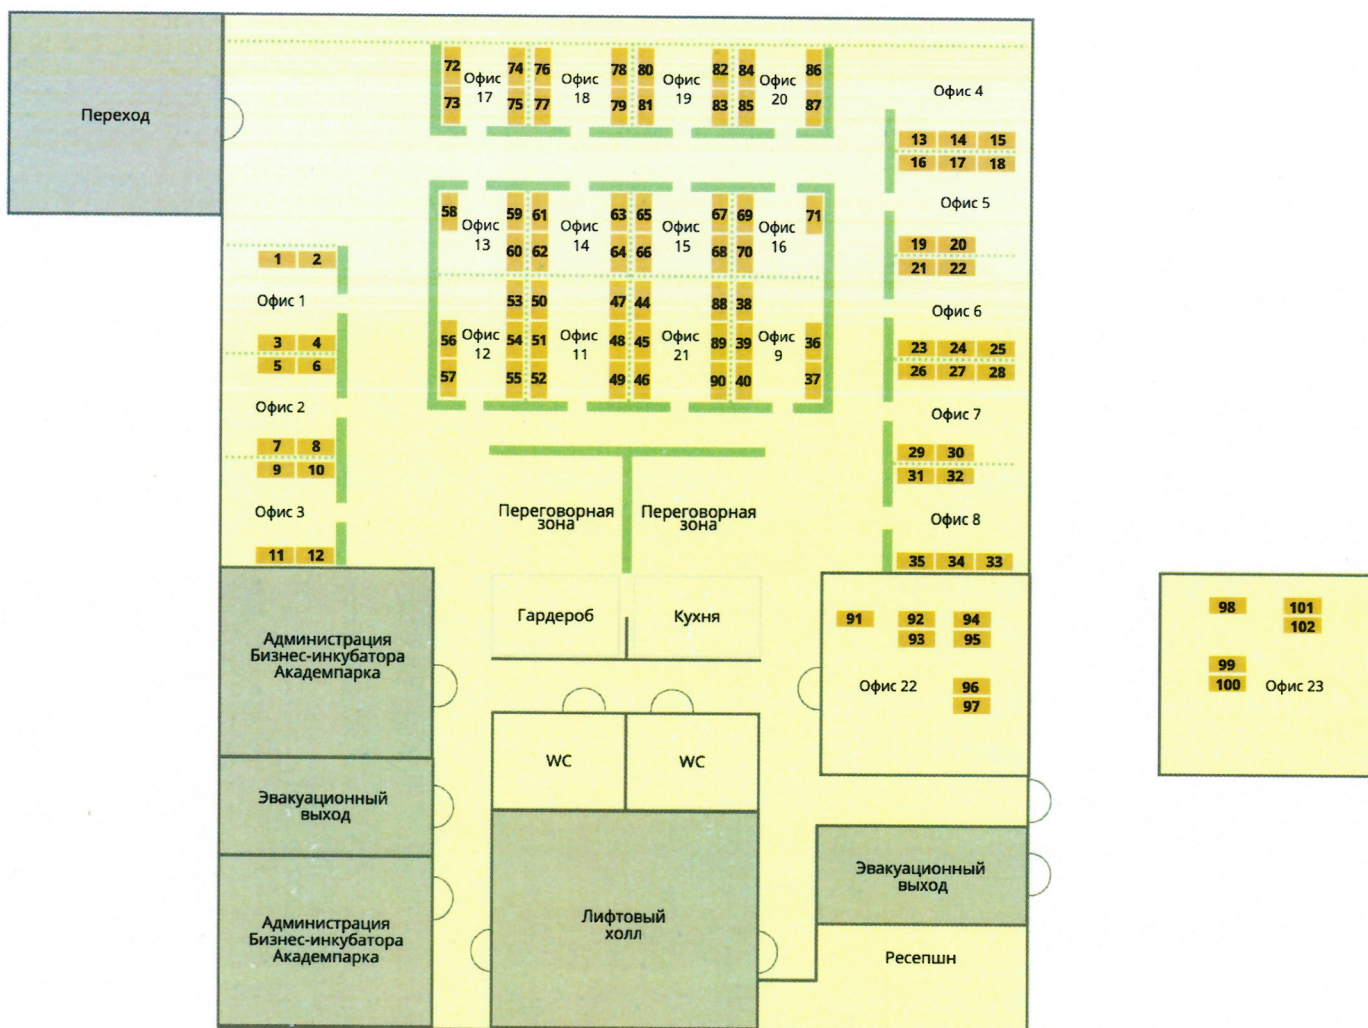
Переход

72 73 Офис 17 74 75 76 77 Офис 18 78 79 80 81 Офис 19 82 83 84 85 Офис 20 86 87

Офис 4
13 14 15
16 17 18

58 Офис 13 59 60 61 62 Офис 14 63 64 65 66 Офис 15 67 68 69 70 Офис 16 71

Офис 5
19 20
21 22

1 2
Офис 1
3 4
5 6
Офис 2
7 8
9 10
Офис 3
11 12

56 57 Офис 12 53 54 55 50 51 52 Офис 11 47 48 49 44 45 46 Офис 21 88 89 90 38 39 40 Офис 9 36 37

Офис 6
23 24 25
26 27 28
Офис 7
29 30
31 32
Офис 8
35 34 33

Переговорная зона
Переговорная зона

Гардероб
Кухня

Администрация Бизнес-инкубатора Академпарка

91 92 93 94 95
Офис 22 96 97

98 101 102
99 100 Офис 23

WC
WC

Эвакуационный выход

Эвакуационный выход

Администрация Бизнес-инкубатора Академпарка

Лифтовый холл

Ресепшн